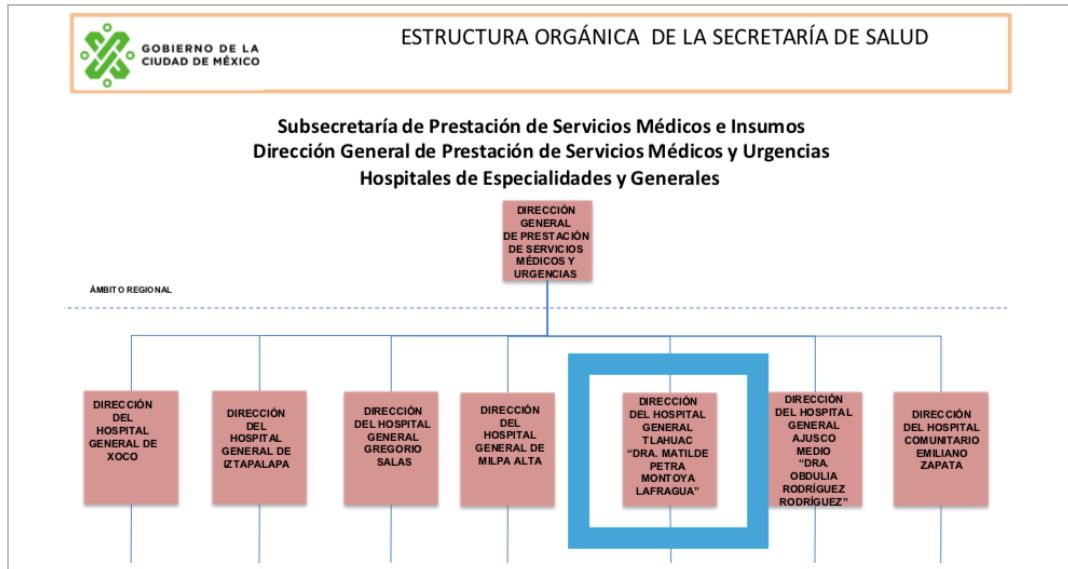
GOBIERNO DE LA CIUDAD DE MÉXICO

ESTRUCTURA ORGÁNICA DE LA SECRETARÍA DE SALUD

Subsecretaría de Prestación de Servicios Médicos e Insumos
Dirección General de Prestación de Servicios Médicos y Urgencias
Hospitales de Especialidades y Generales

DIRECCIÓN GENERAL DE PRESTACIÓN DE SERVICIOS MÉDICOS Y URGENCIAS

ÁMBITO REGIONAL

DIRECCIÓN DEL HOSPITAL GENERAL DE XOCO

DIRECCIÓN DEL HOSPITAL GENERAL DE IZTAPALAPA

DIRECCIÓN DEL HOSPITAL GENERAL GREGORIO SALAS

DIRECCIÓN DEL HOSPITAL GENERAL DE MILPA ALTA

DIRECCIÓN DEL HOSPITAL GENERAL TLAHUAC "DRA. MATILDE PETRA MONTOYA LAFRAGUA"

DIRECCIÓN DEL HOSPITAL GENERAL AJUSCO MEDIO "DRA. OBDULIA RODRÍGUEZ RODRÍGUEZ"

DIRECCIÓN DEL HOSPITAL COMUNITARIO EMILIANO ZAPATA